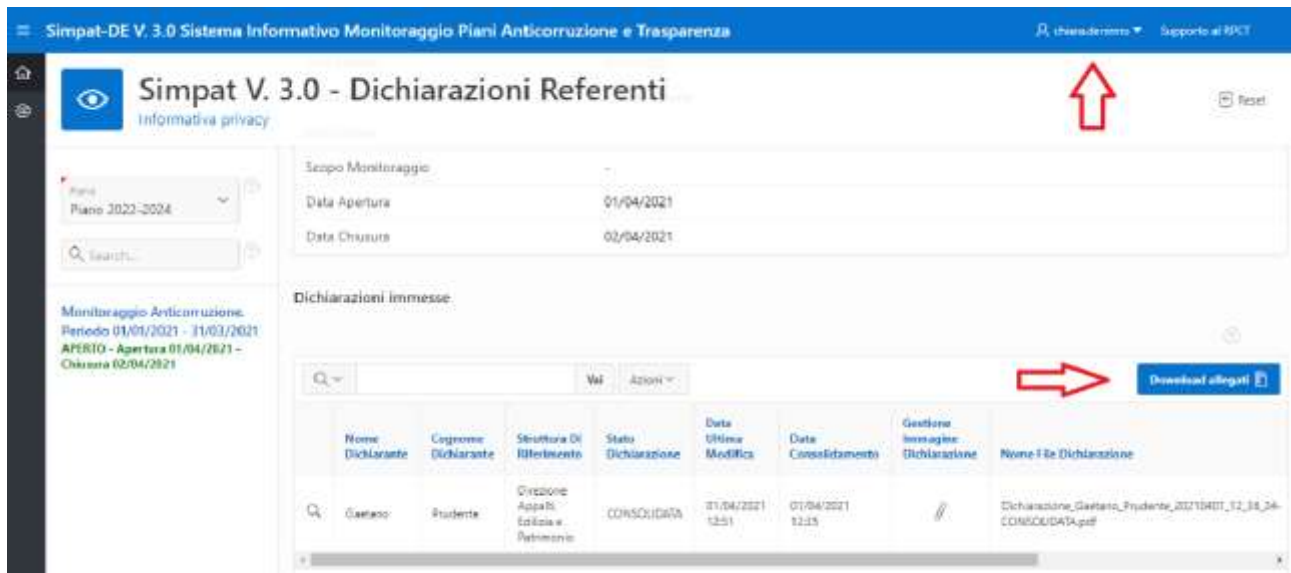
Simpat-DE V. 3.0 Sistema Informativo Monitoraggio Piani Anticorruzione e Trasparenza

chiara.deriorro ▾ Supporto al RPCT

Simpat V. 3.0 - Dichiarazioni Referenti
Informativa privacy

Reset

Piano
Piano 2022-2024

Search...

Monitoraggio Anticorruzione. Periodo 01/01/2021 - 31/03/2021
APERTO - Apertura 01/04/2021 - Chiusura 02/04/2021

| | |
|---|---|
| Scopo Monitoraggio | - |
| Data Apertura | 01/04/2021 |
| Data Chiusura | 02/04/2021 |

Dichiarazioni immesse

Vai Azioni

Download allegati

| | Nome Dichiarante | Cognome Dichiarante | Struttura Di Riferimento | Stato Dichiarazione | Data Ultima Modifica | Data Consolidamento | Gestione Immagine Dichiarazione | Nome File Dichiarazione |
|---|---|---|---|---|---|---|---|---|
| | Gaetano | Prudente | Direzione Appalti, Edilizia e Patrimonio | CONSOLIDATA | 01/04/2021 12:51 | 01/04/2021 12:35 | | Dichiarazione_Gaetano_Prudente_20210401_12_34_24-CONSOLIDATA.pdf |